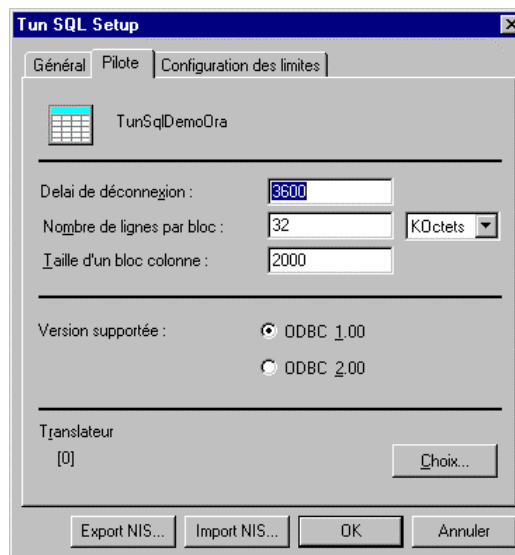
Tun SQL Setup

Général | Pilote | Configuration des limites

TunSqlDemoOra

Delai de déconnexion : 3600

Nombre de lignes par bloc : 32 KOctets

Taille d'un bloc colonne : 2000

Version supportée : ODBC 1.00

ODBC 2.00

Translateur

[0]

Choix...

Export NIS... Import NIS... OK Annuler